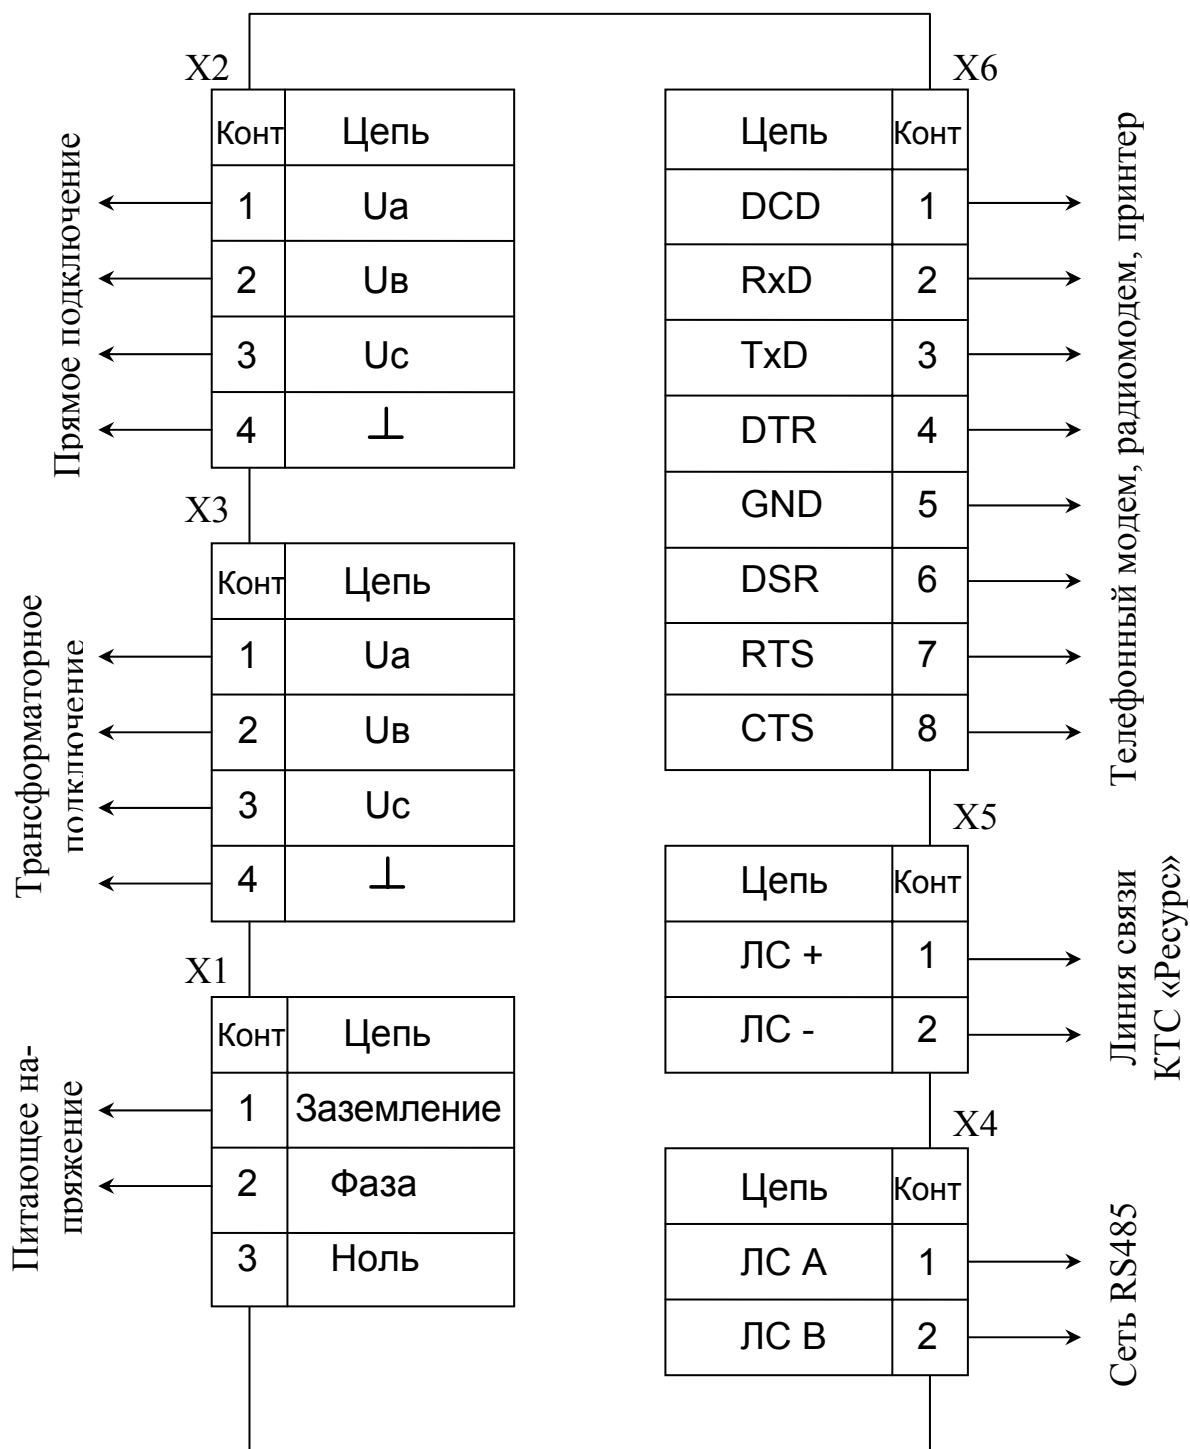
X2

Прямое подключение

| Конт | Цепь |
|---|---|
| 1 | Ua |
| 2 | Uв |
| 3 | Uc |
| 4 | ⊥ |

X3

Трансформаторное подключение

| Конт | Цепь |
|---|---|
| 1 | Ua |
| 2 | Uв |
| 3 | Uc |
| 4 | ⊥ |

X1

Питающее напряжение

| Конт | Цепь |
|---|---|
| 1 | Заземление |
| 2 | Фаза |
| 3 | Ноль |

X6

| Цепь | Конт |
|---|---|
| DCD | 1 |
| RxD | 2 |
| TxD | 3 |
| DTR | 4 |
| GND | 5 |
| DSR | 6 |
| RTS | 7 |
| CTS | 8 |

Телефонный модем, радиомодем, принтер

X5

| Цепь | Конт |
|---|---|
| ЛС + | 1 |
| ЛС - | 2 |

Линия связи КТС «Ресурс»

X4

| Цепь | Конт |
|---|---|
| ЛС А | 1 |
| ЛС В | 2 |

Сеть RS485